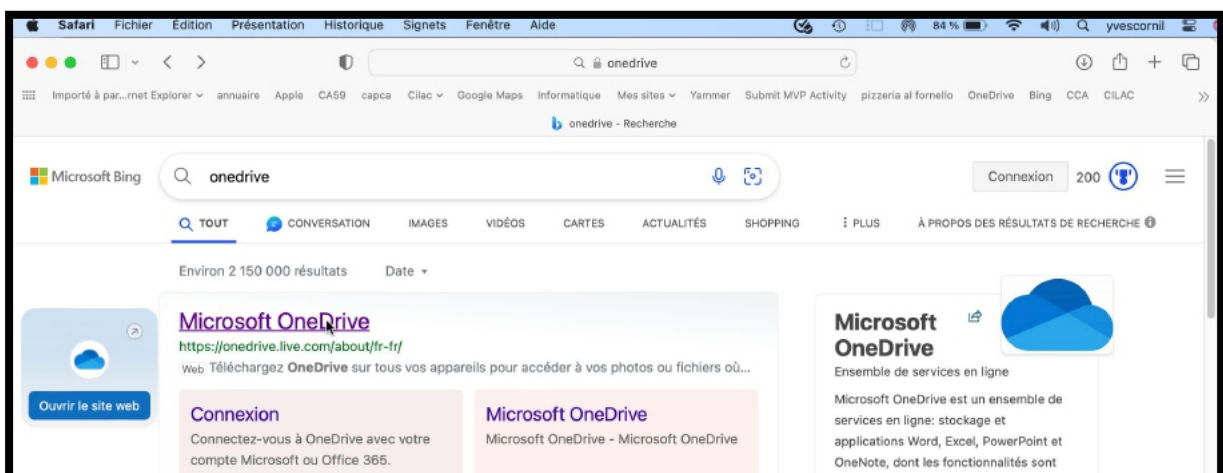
Safari Fichier Édition Présentation Historique Signets Fenêtre Aide 84 % yvescornil

onedrive

Importé à par...rnet Explorer annuaire Apple CA59 capca Cilac Google Maps Informatique Mes sites Yammer Submit MVP Activity pizzeria al fornello OneDrive Bing CCA CILAC

onedrive - Recherche

Microsoft Bing onedrive Connexion 200

TOUT CONVERSATION IMAGES VIDÉOS CARTES ACTUALITÉS SHOPPING PLUS À PROPOS DES RÉSULTATS DE RECHERCHE

Environ 2 150 000 résultats Date

Ouvrir le site web

Microsoft OneDrive
https://onedrive.live.com/about/fr-fr/
Web Téléchargez OneDrive sur tous vos appareils pour accéder à vos photos ou fichiers où...

Connexion
Connectez-vous à OneDrive avec votre compte Microsoft ou Office 365.

Microsoft OneDrive
Microsoft OneDrive - Microsoft OneDrive

Microsoft OneDrive
Ensemble de services en ligne
Microsoft OneDrive est un ensemble de services en ligne: stockage et applications Word, Excel, PowerPoint et OneNote, dont les fonctionnalités sont